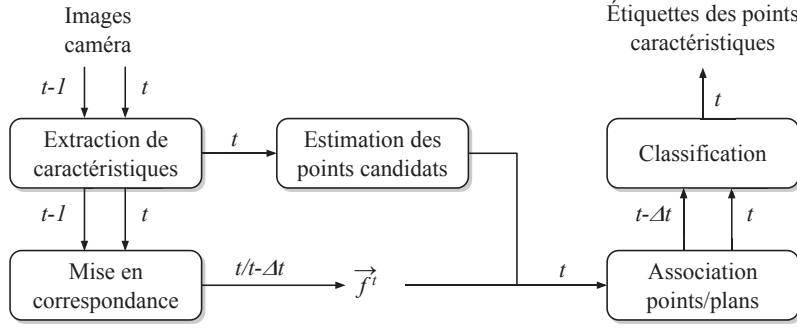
Images caméra

t-1

t

Extraction de caractéristiques

t

Estimation des points candidats

t-1

t

Mise en correspondance

t/t-Δt

$\overrightarrow{f^t}$

t

Association points/plans

t-Δt

t

Classification

t

Étiquettes des points caractéristiques